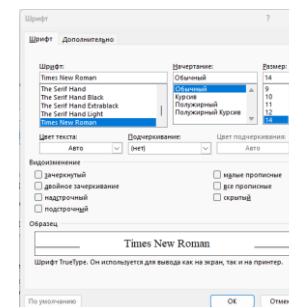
Шрифт ?

Шрифт Дополнительно

Шрифт:
Times New Roman
The Serif Hand
The Serif Hand Black
The Serif Hand Extrablack
The Serif Hand Light
Times New Roman

Начертание:
Обычный
Обычный
Курсив
Полужирный
Полужирный Курсив

Размер:
14
9
10
11
12
14

Цвет текста:
Авто

Подчеркивание:
(нет)

Цвет подчеркивания:
Авто

Видоизменение
зачеркнутый
двойное зачеркивание
надстрочный
подстрочный
малые прописные
все прописные
скрытый

Образец

Times New Roman

Шрифт TrueType. Он используется для вывода как на экран, так и на принтер.

По умолчанию
ОК
Отмена